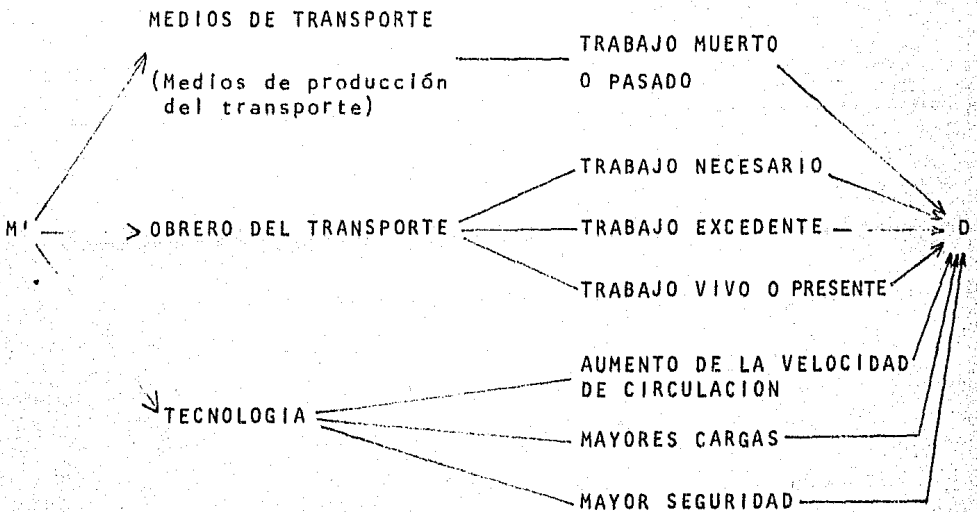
MEDIOS DE TRANSPORTE

(Medios de producción del transporte)

TRABAJO MUERTO O PASADO

M'

> OBRERO DEL TRANSPORTE

TRABAJO NECESARIO

TRABAJO EXCEDENTE

TRABAJO VIVO O PRESENTE

D

TECNOLOGIA

AUMENTO DE LA VELOCIDAD DE CIRCULACION

MAYORES CARGAS

MAYOR SEGURIDAD